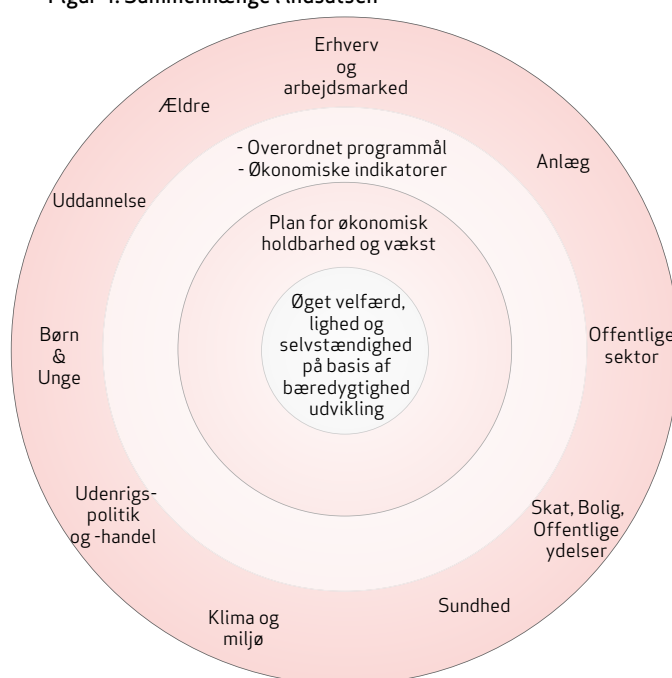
Figur 1. Sammenhænge i Indsatsen

Erhverv og arbejdsmarked

Ældre

Anlæg

Uddannelse

Børn & Unge

Offentlige sektor

Udenrigspolitik og -handel

Skat, Bolig, Offentlige ydelser

Klima og miljø

Sundhed

- Overordnet programmål
- Økonomiske indikatorer

Plan for økonomisk holdbarhed og vækst

Øget velfærd, lighed og selvstændighed på basis af bæredygtighed udvikling